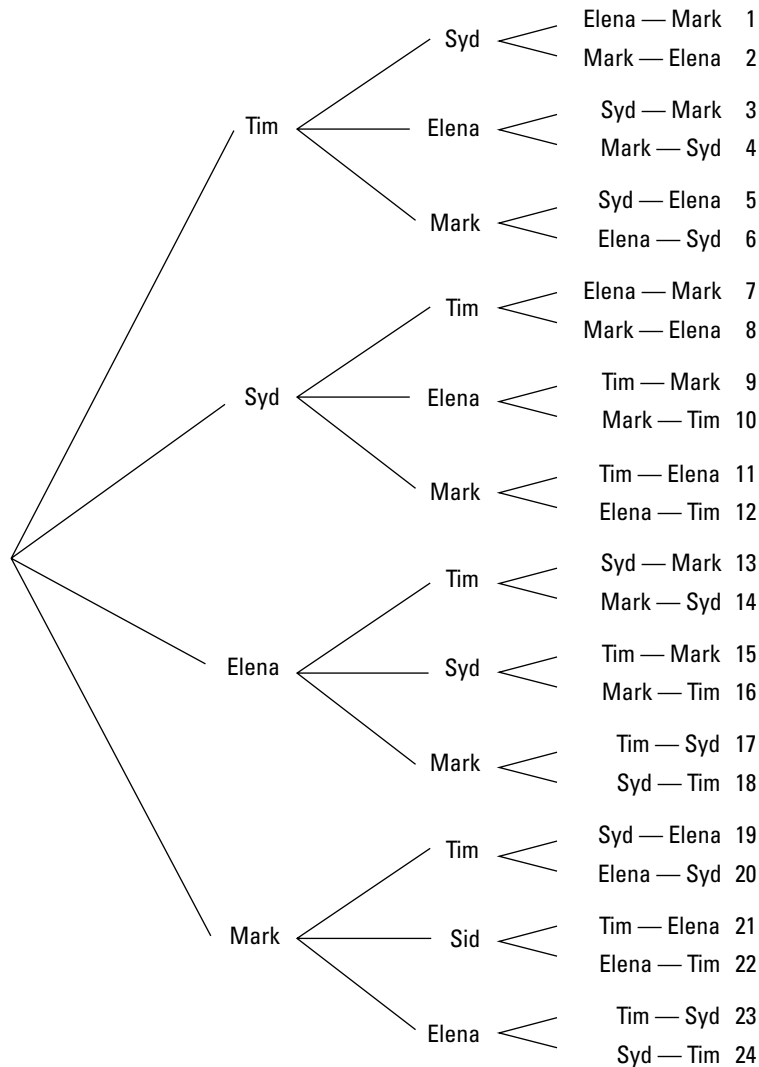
Tim
Syd
Elena — Mark 1
Mark — Elena 2
Elena
Syd — Mark 3
Mark — Syd 4
Mark
Syd — Elena 5
Elena — Syd 6

Syd
Tim
Elena — Mark 7
Mark — Elena 8
Elena
Tim — Mark 9
Mark — Tim 10
Mark
Tim — Elena 11
Elena — Tim 12

Elena
Tim
Syd — Mark 13
Mark — Syd 14
Syd
Tim — Mark 15
Mark — Tim 16
Mark
Tim — Syd 17
Syd — Tim 18

Mark
Tim
Syd — Elena 19
Elena — Syd 20
Sid
Tim — Elena 21
Elena — Tim 22
Elena
Tim — Syd 23
Syd — Tim 24